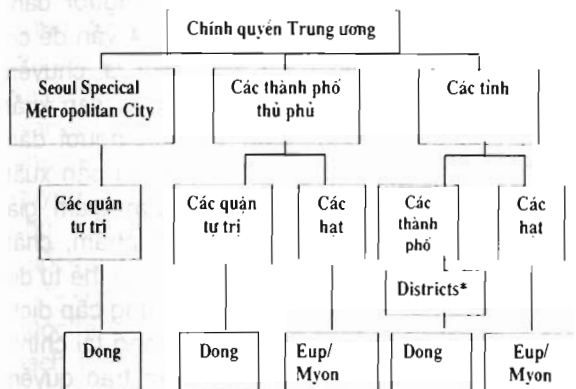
Chính quyền Trung ương

Seoul Specical Metropolitan City

Các thành phố thủ phủ

Các tỉnh

Các quận tự trị

Các quận tự trị

Các hạt

Các thành phố

Các hạt

Districts*

Dong

Dong

Eup/ Myon

Dong

Eup/ Myon